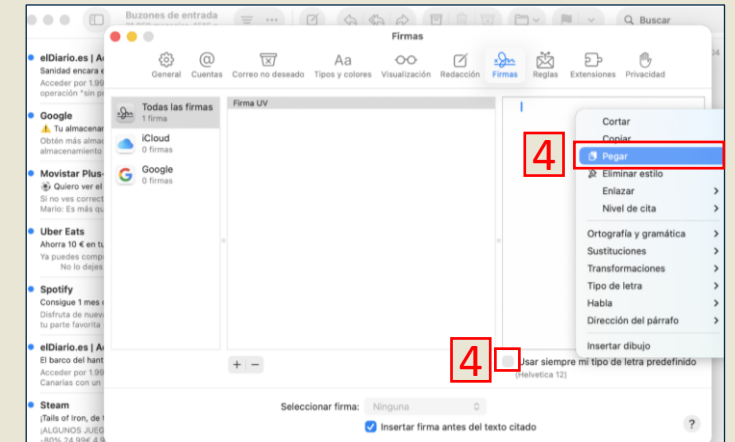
Buzones de entrada

Buscar

elDiario.es | A
Sanidad encara e
Acceder por 1,99
operación "sin p

Google
⚠ Tu almacenar
Obtén más almac
almacenamiento

Movistar Plus
Quiero ver el
Si no ves correct
Mario: Es más qu

Uber Eats
Ahorra 10 € en tu
Ya puedes comp
No lo dejes

Spotify
Consigue 1 mes d
Disfruta de nueve
tu parte favorita

elDiario.es | A
El barco del hant
Acceder por 1,99
Canarias con un

Steam
¡Tails of Iron, de
¡ALGUNOS JUEG
-80% 24,99€ 4,9

Firmas

General Cuentas Correo no deseado Tipos y colores Visualización Redacción Firmas Reglas Extensiones Privacidad

Todas las firmas
1 firma

iCloud
0 firmas

Google
0 firmas

Firma UV

+ −

Cortar
Copiar
Pegar
Eliminar estilo
Enlazar
Nivel de cita
Ortografía y gramática
Sustituciones
Transformaciones
Tipo de letra
Habla
Dirección del párrafo
Insertar dibujo

4

4

Usar siempre mi tipo de letra predefinido
(Helvetica 12)

Seleccionar firma: Ninguna

Insertar firma antes del texto citado

?